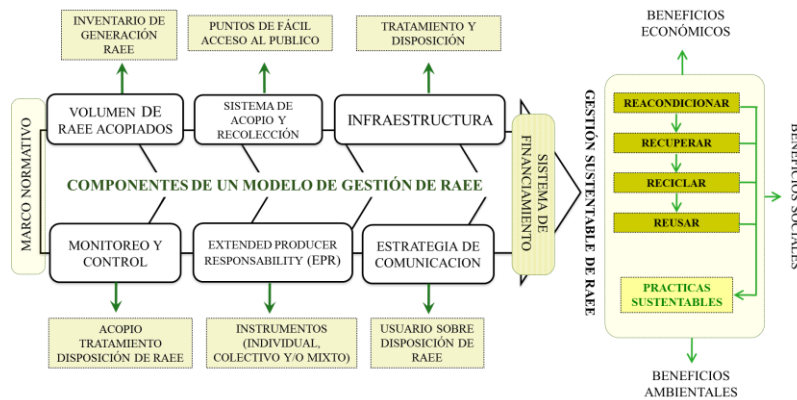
INVENTARIO DE GENERACIÓN RAEE

PUNTOS DE FÁCIL ACCESO AL PUBLICO

TRATAMIENTO Y DISPOSICIÓN

BENEFICIOS ECONÓMICOS

MARCO NORMATIVO

VOLUMEN DE RAEE ACOPIADOS

SISTEMA DE ACOPIO Y RECOLECCIÓN

INFRAESTRUCTURA

SISTEMA DE FINANCIAMIENTO

GESTIÓN SUSTENTABLE DE RAEE

REACONDICIONAR

RECUPERAR

RECICLAR

REUSAR

PRACTICAS SUSTENTABLES

BENEFICIOS SOCIALES

COMPONENTES DE UN MODELO DE GESTIÓN DE RAEE

MONITOREO Y CONTROL

EXTENDED PRODUCER RESPONSABILITY (EPR)

ESTRATEGIA DE COMUNICACION

ACOPIO TRATAMIENTO DISPOSICIÓN DE RAEE

INSTRUMENTOS (INDIVIDUAL, COLECTIVO Y/O MIXTO)

USUARIO SOBRE DISPOSICIÓN DE RAEE

BENEFICIOS AMBIENTALES